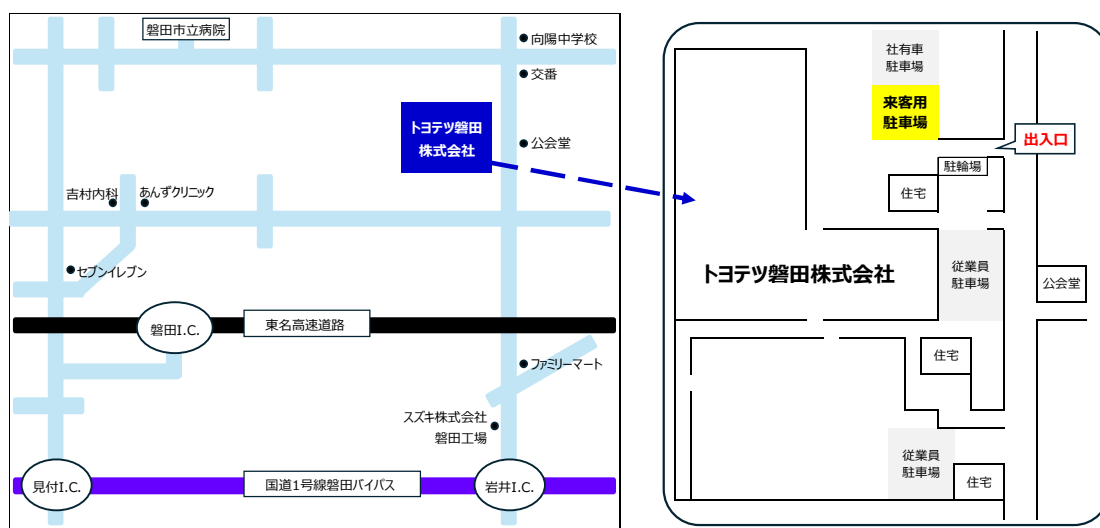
磐田市立病院

向陽中学校

交番

公会堂

トヨテツ磐田
株式会社

吉村内科

あんずクリニック

セブンイレブン

磐田I.C.

東名高速道路

ファミリーマート

スズキ株式会社
磐田工場

見付I.C.

国道1号線磐田バイパス

岩井I.C.

社有車
駐車場

来客用
駐車場

出入口

駐輪場

住宅

トヨテツ磐田株式会社

従業員
駐車場

公会堂

住宅

従業員
駐車場

住宅